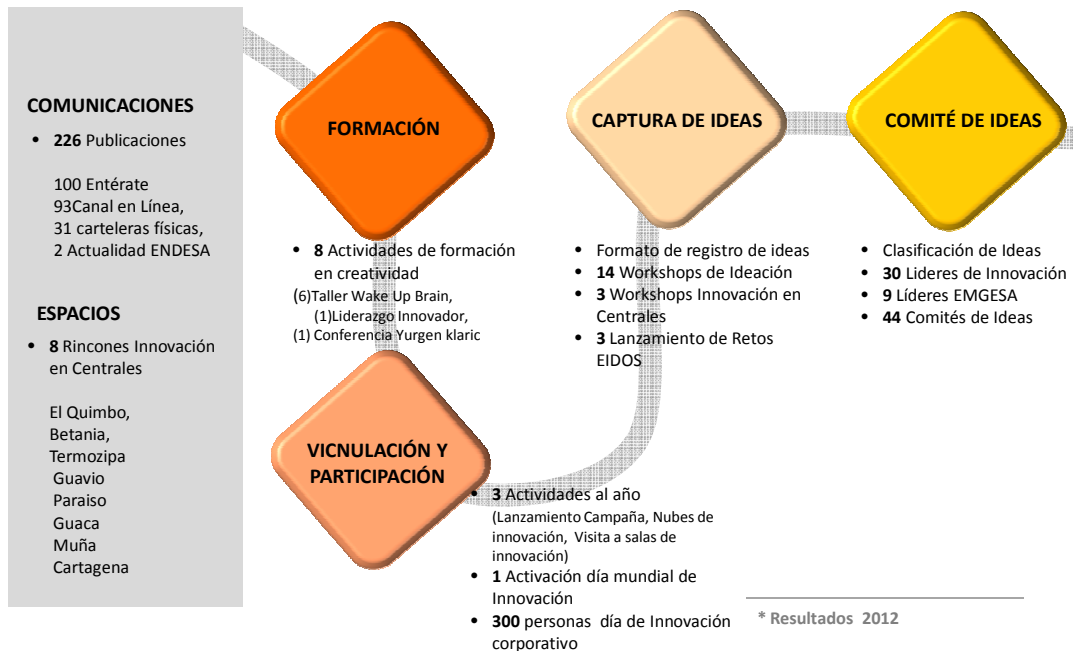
COMUNICACIONES

• **226** Publicaciones

100 Entérate
93Canal en Línea,
31 carteleras físicas,
2 Actualidad ENDESA

ESPACIOS

• **8** Rincones Innovación en Centrales

El Quimbo,
Betania,
Termozipa
Guavio
Paraiso
Guaca
Muña
Cartagena

FORMACIÓN

• **8** Actividades de formación en creatividad
(6)Taller Wake Up Brain,
(1)Liderazgo Innovador,
(1) Conferencia Yurgen klaric

CAPTURA DE IDEAS

• Formato de registro de ideas
• **14** Workshops de Ideación
• **3** Workshops Innovación en Centrales
• **3** Lanzamiento de Retos EIDOS

COMITÉ DE IDEAS

• Clasificación de Ideas
• **30** Lideres de Innovación
• **9** Líderes EMGESA
• **44** Comités de Ideas

VICNULACIÓN Y PARTICIPACIÓN

• **3** Actividades al año
(Lanzamiento Campaña, Nubes de innovación, Visita a salas de innovación)
• **1** Activación día mundial de Innovación
• **300** personas día de Innovación corporativo

* Resultados 2012